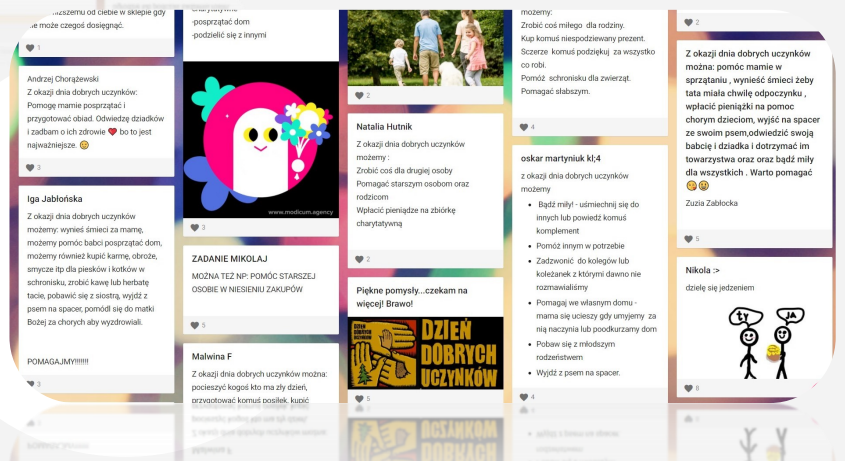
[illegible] od ciebie w sklepie gdy nie może czegoś dosięgnąć.

1

Andrzej Chorążewski
Z okazji dnia dobrych uczynków: Pomogę mamie posprzątać i przygotować obiad. Odwiedzę dziadków i zadbam o ich zdrowie ❤ bo to jest najważniejsze. 😊

3

Iga Jabłońska
Z okazji dnia dobrych uczynków możemy: wynieś śmieci za mamę, możemy pomóc babci posprzątać dom, możemy również kupić karmę, obroże, smycze itp dla piesków i kotków w schronisku, zrobić kawę lub herbatę tacie, pobawić się z siostrą, wyjść z psem na spacer, pomódl się do matki Bożej za chorych aby wyzdrowiali.

POMAGAJMY!!!!!!

3

-posprzątać dom
-podzielić się z innymi

www.modicum.agency

3

ZADANIE MIKOLAJ
MOŻNA TEŻ NP: POMÓC STARSZEJ OSOBIE W NIESIENIU ZAKUPÓW

5

Malwina F
Z okazji dnia dobrych uczynków można: pocieszyć kogoś kto ma zły dzień, przygotować komuś posiłek, kupić

2

Natalia Hutnik
Z okazji dnia dobrych uczynków możemy :
Zrobić coś dla drugiej osoby
Pomagać starszym osobom oraz rodzicom
Wpłacić pieniądze na zbiórkę charytatywną

2

Piękne pomysły...czekam na więcej! Brawo!

DZIEŃ DOBRYCH UCZYNKÓW

5

możemy:
Zrobić coś miłego dla rodziny.
Kup komuś niespodziewany prezent.
Szczerze komuś podziękuj za wszystko co robi.
Pomóż schronisku dla zwierząt.
Pomagać słabszym.

4

oskar martyniuk kl;4
z okazji dnia dobrych uczynków możemy
- Bądź miły! - uśmiechnij się do innych lub powiedz komuś komplement
- Pomóż innym w potrzebie
- Zadzwoń do kolegów lub koleżanek z którymi dawno nie rozmawiałimy
- Pomagaj we własnym domu - mama się ucieszy gdy umyjemy za nią naczynia lub poodkurzamy dom
- Pobaw się z młodszym rodzeństwem
- Wyjdź z psem na spacer.

4

2

Z okazji dnia dobrych uczynków można: pomóc mamie w sprzątaniu , wynieść śmieci żeby tata miała chwilę odpoczynku , wpłacić pieniążki na pomoc chorym dzieciom, wyjść na spacer ze swoim psem,odwiedzić swoją babcię i dziadka i dotrzymać im towarzystwa oraz oraz bądź miły dla wszystkich . Warto pomagać 😊😊

Zuzia Zabłocka

5

Nikola :>
dziel się jedzeniem

TY JA

8